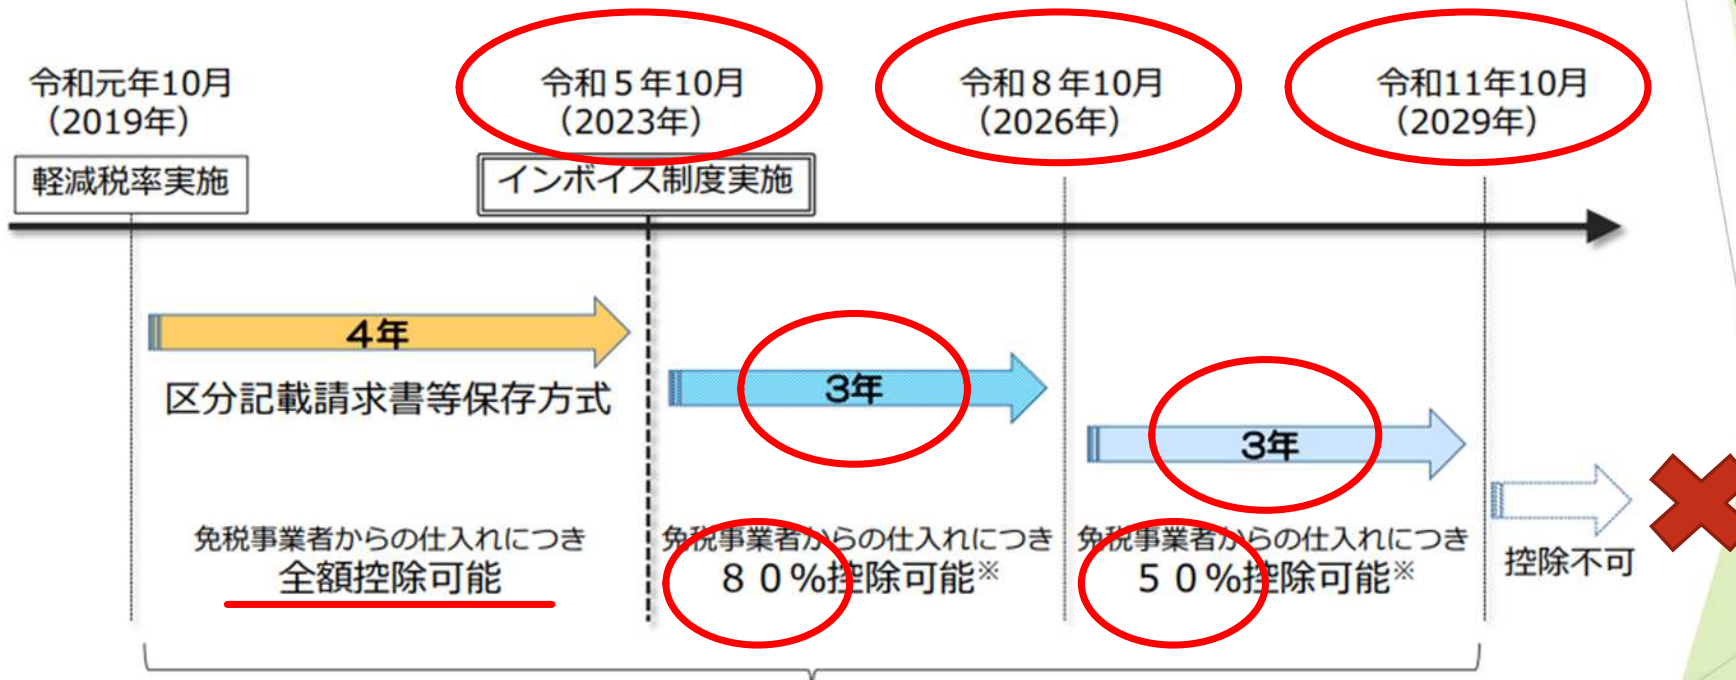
令和元年10月
(2019年)
軽減税率実施

令和５年10月
(2023年)
インボイス制度実施

令和８年10月
(2026年)

令和11年10月
(2029年)

4年
区分記載請求書等保存方式

3年

3年

免税事業者からの仕入れにつき
全額控除可能

免税事業者からの仕入れにつき
８０%控除可能※

免税事業者からの仕入れにつき
５０%控除可能※

控除不可